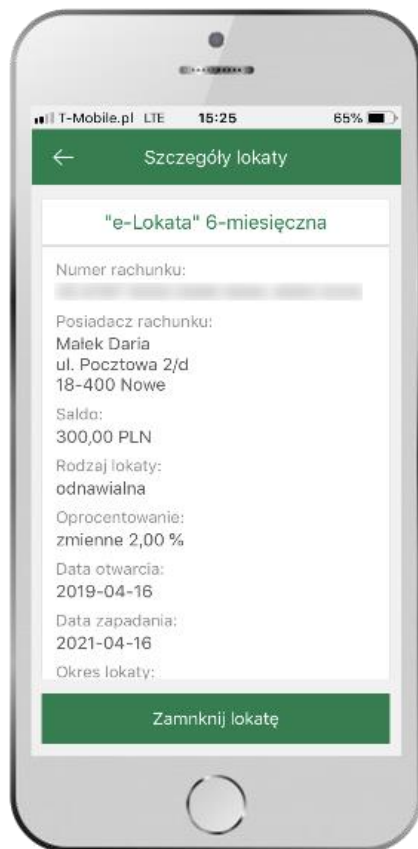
T-Mobile.pl LTE 15:25 65%

←
Szczegóły lokaty

"e-Lokata" 6-miesięczna

Numer rachunku:
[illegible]

Posiadacz rachunku:
Małek Daria
ul. Pocztowa 2/d
18-400 Nowe

Saldo:
300,00 PLN

Rodzaj lokaty:
odnawialna

Oprocentowanie:
zmienne 2,00 %

Data otwarcia:
2019-04-16

Data zapadania:
2021-04-16

Okres lokaty:

Zamknij lokatę